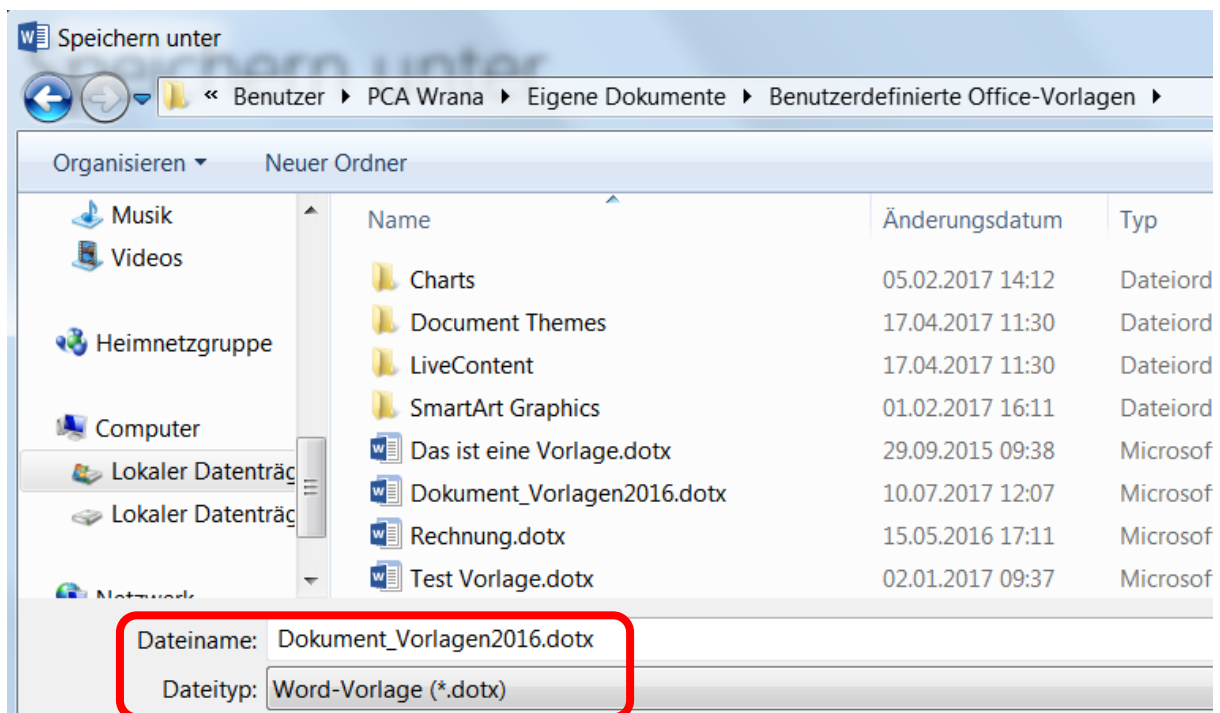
Speichern unter

« Benutzer ▸ PCA Wrana ▸ Eigene Dokumente ▸ Benutzerdefinierte Office-Vorlagen ▸

Organisieren ▾ Neuer Ordner

Musik
Videos

Heimnetzgruppe

Computer
Lokaler Datenträg
Lokaler Datenträg

Netzwerk

| Name | Änderungsdatum | Typ |
|---|---|---|
| Charts | 05.02.2017 14:12 | Dateiord |
| Document Themes | 17.04.2017 11:30 | Dateiord |
| LiveContent | 17.04.2017 11:30 | Dateiord |
| SmartArt Graphics | 01.02.2017 16:11 | Dateiord |
| Das ist eine Vorlage.dotx | 29.09.2015 09:38 | Microsof |
| Dokument_Vorlagen2016.dotx | 10.07.2017 12:07 | Microsof |
| Rechnung.dotx | 15.05.2016 17:11 | Microsof |
| Test Vorlage.dotx | 02.01.2017 09:37 | Microsof |

Dateiname: Dokument_Vorlagen2016.dotx
Dateityp: Word-Vorlage (*.dotx)